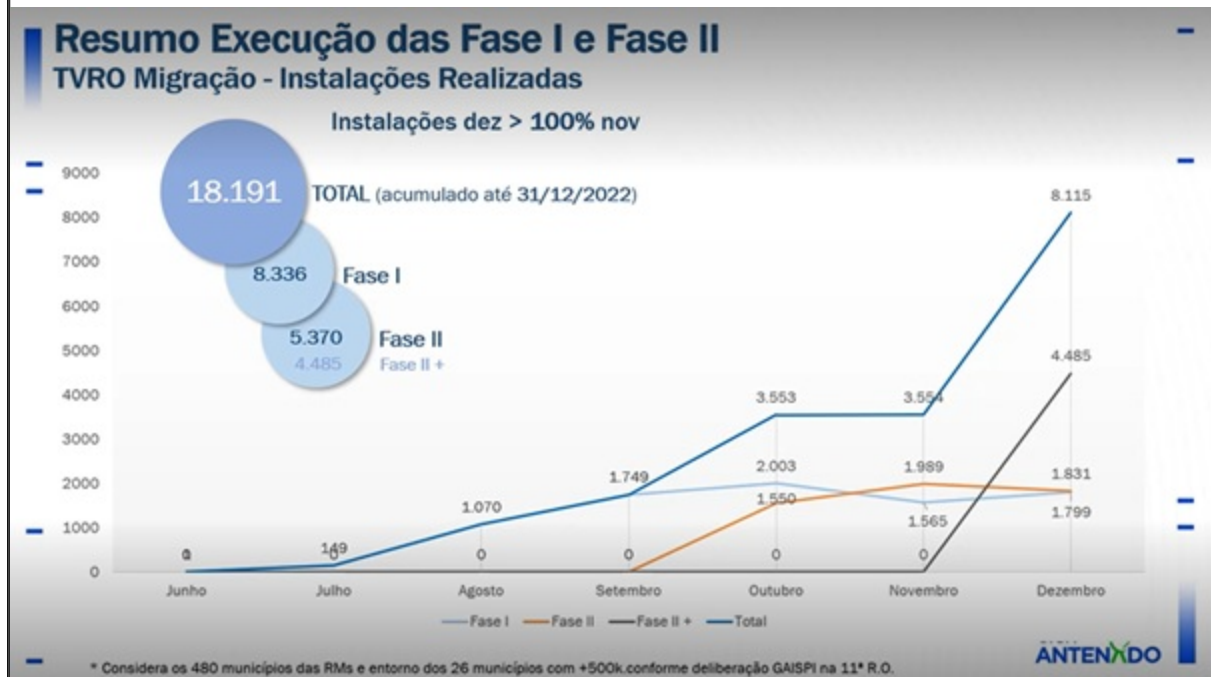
Resumo Execução das Fase I e Fase II
TVRO Migração - Instalações Realizadas

Instalações dez > 100% nov

18.191 TOTAL (acumulado até 31/12/2022)
8.336 Fase I
5.370 Fase II
4.485 Fase II +

9000
8000
7000
6000
5000
4000
3000
2000
1000
0

8.115
4.485
3.553
3.554
2.003
1.989
1.831
1.749
1.550
1.565
1.799
1.070
149
0
0
0
0
0
0
0

Junho Julho Agosto Setembro Outubro Novembro Dezembro

Fase I Fase II Fase II + Total

* Considera os 480 municípios das RMs e entorno dos 26 municípios com +500k conforme deliberação GAISPI na 11ª R.O.

ANTENADO